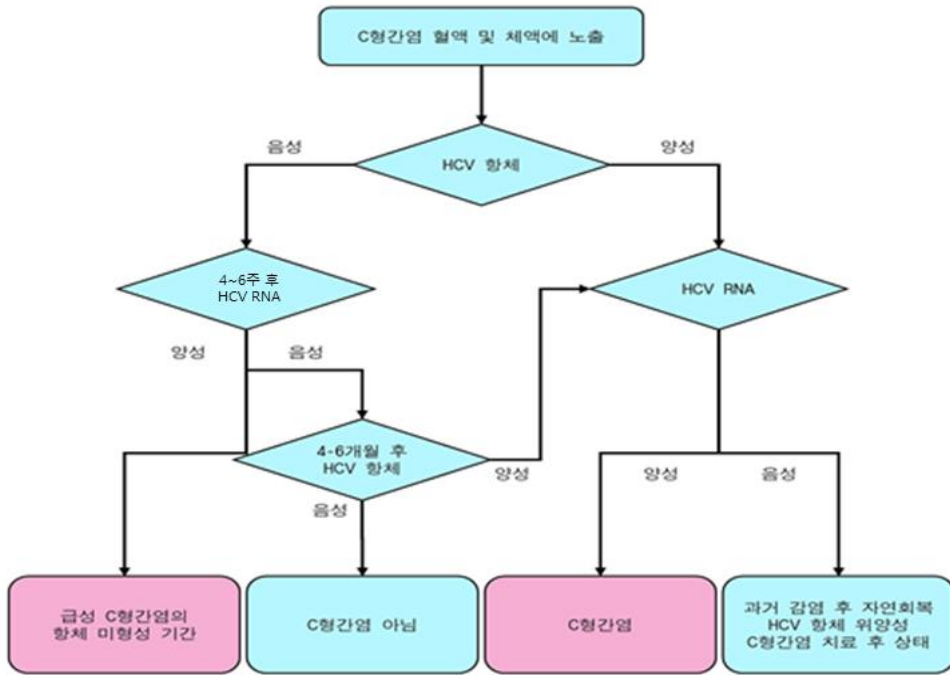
C형간염 혈액 및 체액에 노출

음성

HCV 항체

양성

4~6주 후
HCV RNA

HCV RNA

양성

음성

4-6개월 후
HCV 항체

양성

음성

양성

음성

급성 C형간염의
항체 미형성 기간

C형간염 아님

C형간염

과거 감염 후 자연회복
HCV 항체 위양성
C형간염 치료 후 상태